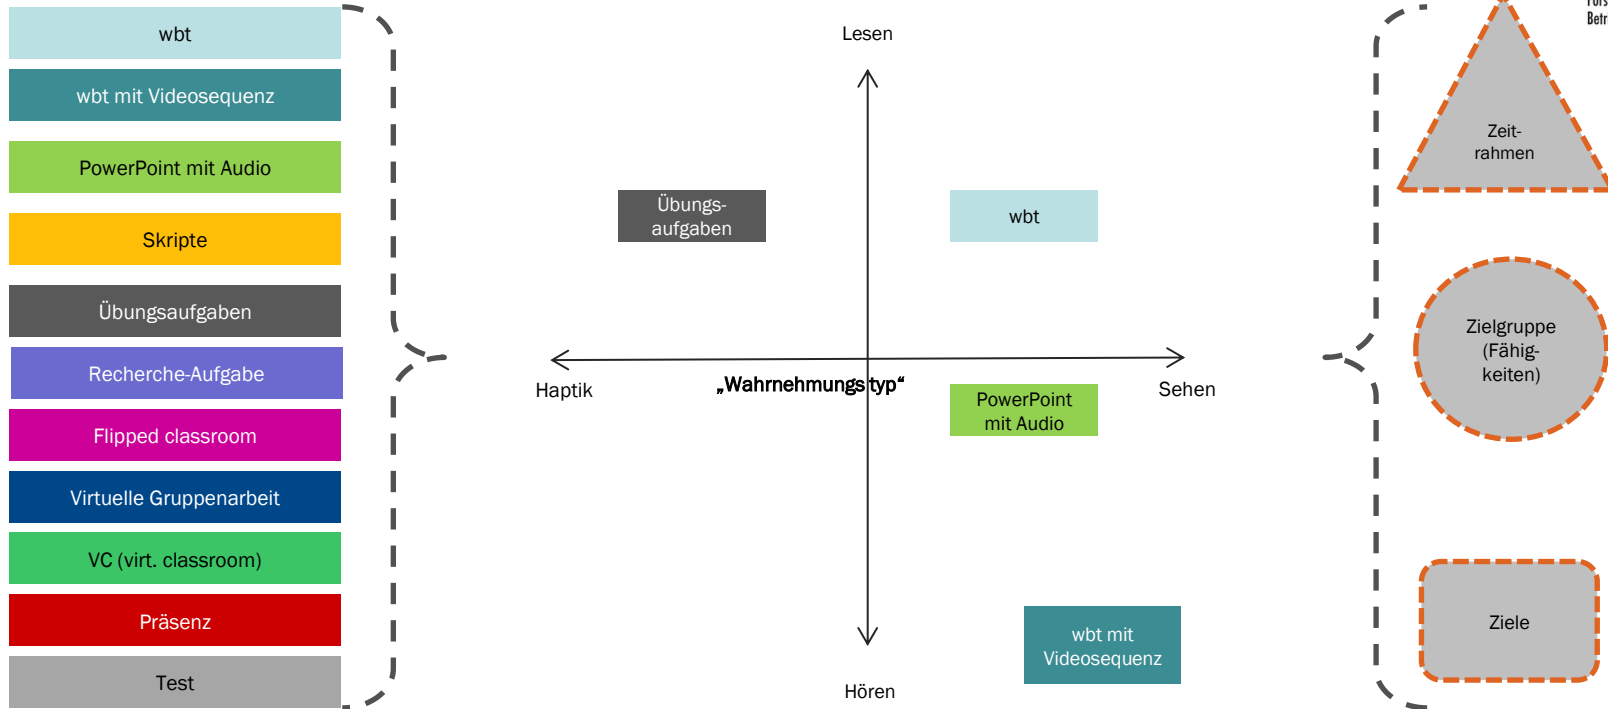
wbt

wbt mit Videosequenz

PowerPoint mit Audio

Skripte

Übungsaufgaben

Recherche-Aufgabe

Flipped classroom

Virtuelle Gruppenarbeit

VC (virt. classroom)

Präsenz

Test

Lesen

Übungsaufgaben

wbt

Haptik

„Wahrnehmungstyp“

Sehen

PowerPoint mit Audio

wbt mit Videosequenz

Hören

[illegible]
Betr

Zeitrahmen

Zielgruppe (Fähigkeiten)

Ziele